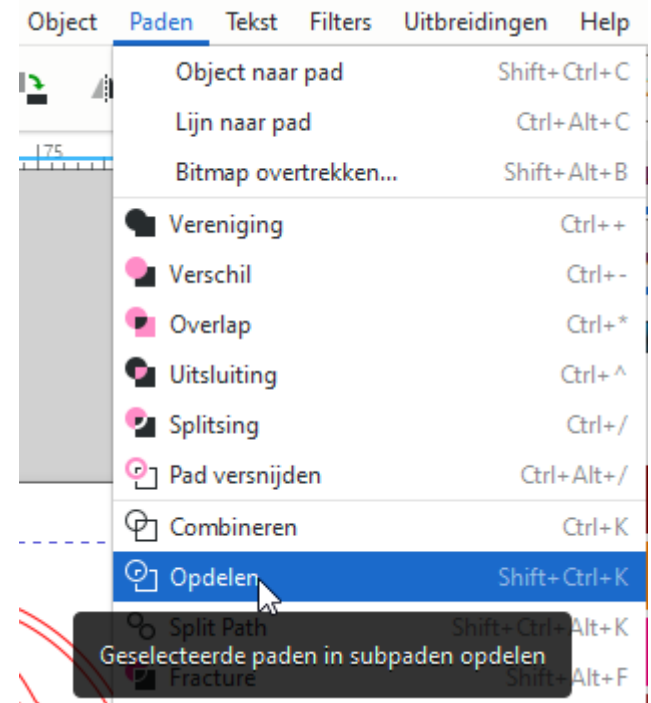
Object Paden Tekst Filters Uitbreidingen Help

175

Object naar pad Shift+Ctrl+C
Lijn naar pad Ctrl+Alt+C
Bitmap overtrekken... Shift+Alt+B
Vereniging Ctrl++
Verschil Ctrl+-
Overlap Ctrl+*
Uitsluiting Ctrl+^
Splitsing Ctrl+/
Pad versnijden Ctrl+Alt+/
Combineren Ctrl+K
Opdelen Shift+Ctrl+K
Split Path Shift+Ctrl+Alt+K
Fracture Shift+Alt+F

Geselecteerde paden in subpaden opdelen